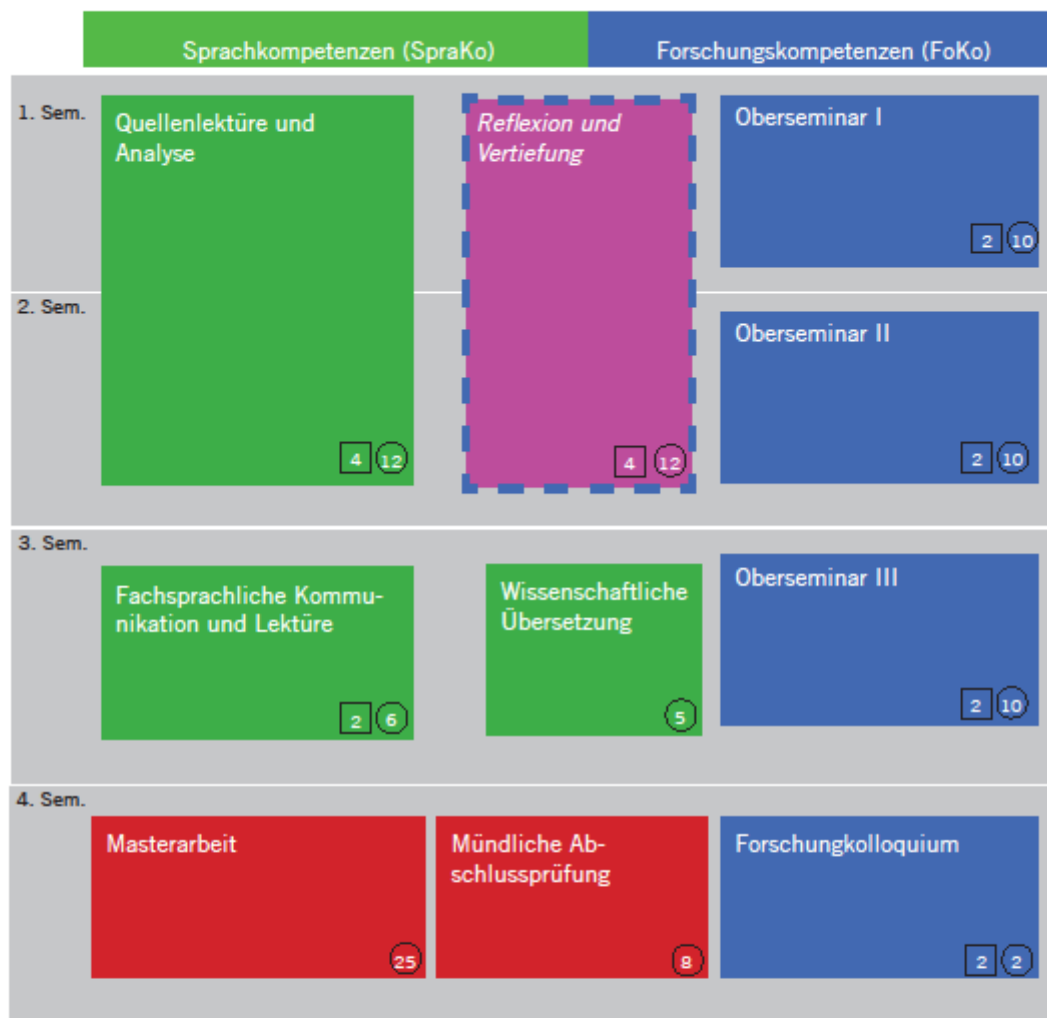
Sprachkompetenzen (SpraKo)

Forschungskompetenzen (FoKo)

1. Sem.

Quellenlektüre und Analyse

4 12

Reflexion und Vertiefung

4 12

Oberseminar I

2 10

2. Sem.

Oberseminar II

2 10

3. Sem.

Fachsprachliche Kommunikation und Lektüre

2 6

Wissenschaftliche Übersetzung

5

Oberseminar III

2 10

4. Sem.

Masterarbeit

25

Mündliche Abschlussprüfung

8

Forschungkolloquium

2 2